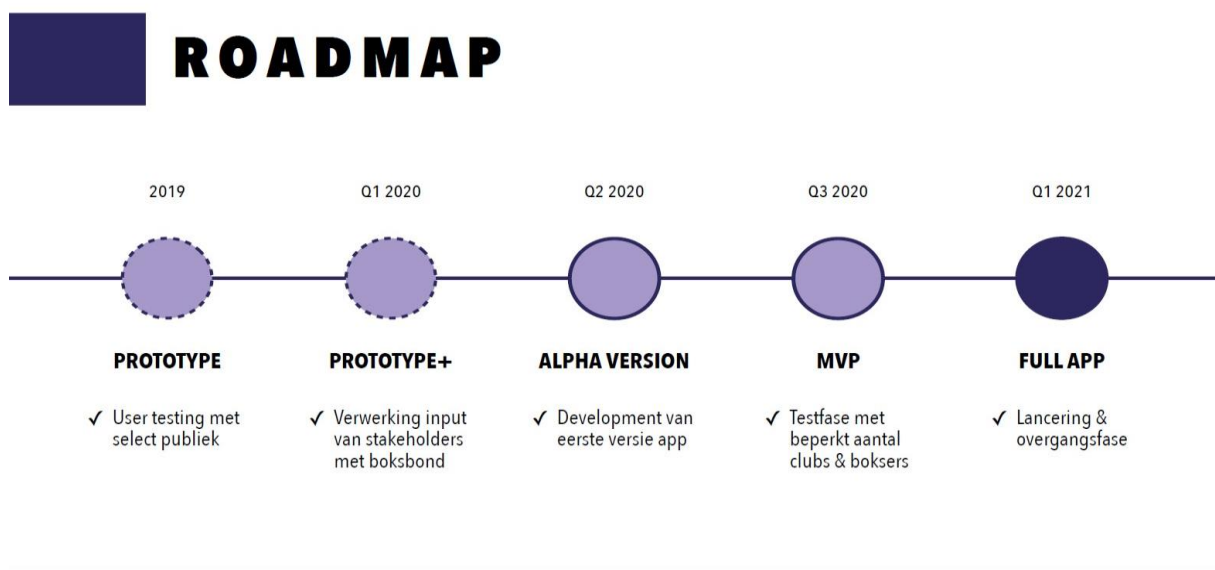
ROADMAP

2019

Q1 2020

Q2 2020

Q3 2020

Q1 2021

PROTOTYPE

✓ User testing met select publiek

PROTOTYPE+

✓ Verwerking input van stakeholders met boksbond

ALPHA VERSION

✓ Development van eerste versie app

MVP

✓ Testfase met beperkt aantal clubs & boksers

FULL APP

✓ Lancering & overgangsfase